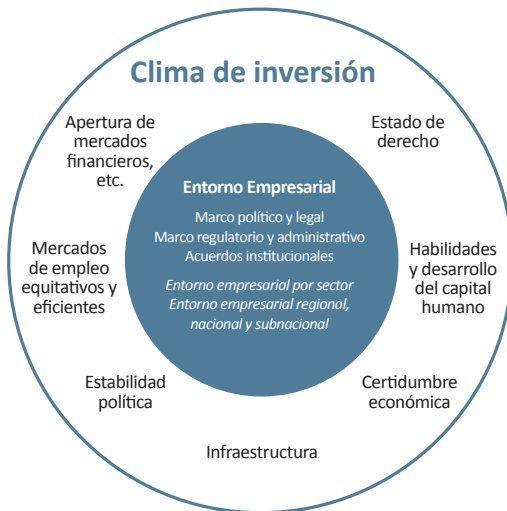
Clima de inversión

Apertura de mercados financieros, etc.

Estado de derecho

Entorno Empresarial

Marco político y legal
Marco regulatorio y administrativo
Acuerdos institucionales

Entorno empresarial por sector
Entorno empresarial regional, nacional y subnacional

Mercados de empleo equitativos y eficientes

Habilidades y desarrollo del capital humano

Estabilidad política

Certidumbre económica

Infraestructura